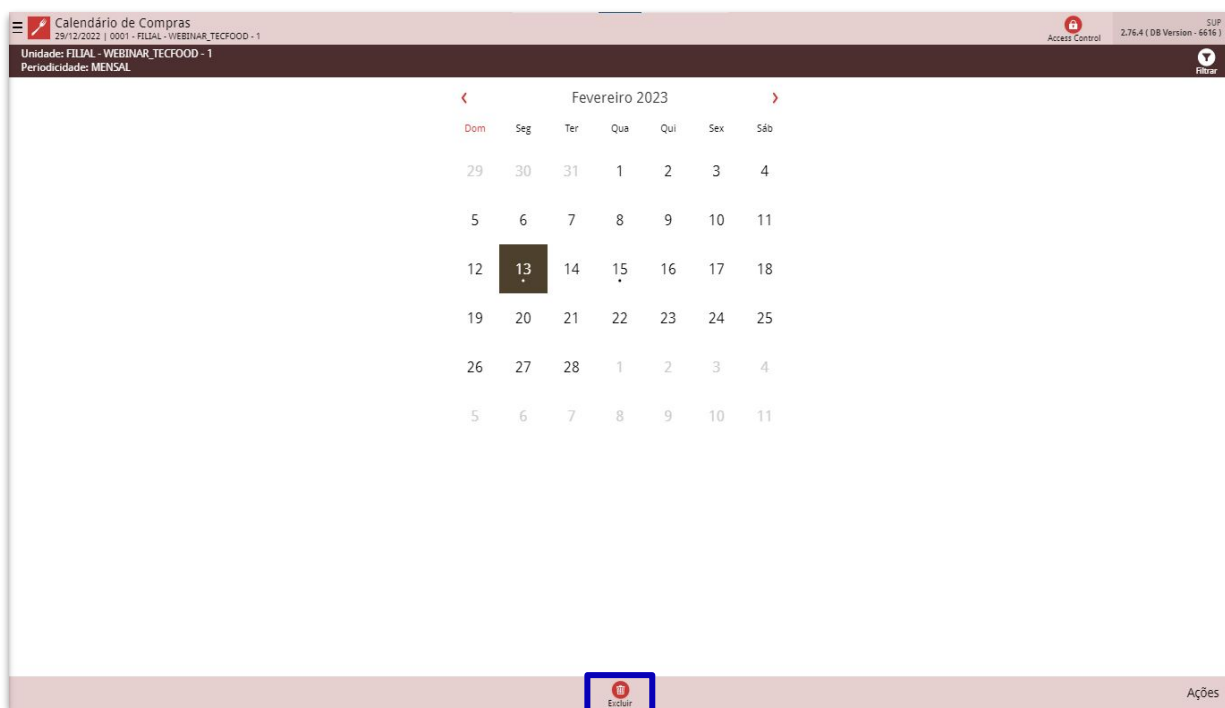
Calendário de Compras
29/12/2022 | 0001 - FILIAL - WEBINAR_TECFOOD - 1

Access Control

SUP
2.76.4 ( DB Version - 6616 )

Unidade: FILIAL - WEBINAR_TECFOOD - 1
Periodicidade: MENSAL

Filtrar

‹ Fevereiro 2023 ›

| Dom | Seg | Ter | Qua | Qui | Sex | Sáb |
|---|---|---|---|---|---|---|
| 29 | 30 | 31 | 1 | 2 | 3 | 4 |
| 5 | 6 | 7 | 8 | 9 | 10 | 11 |
| 12 | 13 | 14 | 15 | 16 | 17 | 18 |
| 19 | 20 | 21 | 22 | 23 | 24 | 25 |
| 26 | 27 | 28 | 1 | 2 | 3 | 4 |
| 5 | 6 | 7 | 8 | 9 | 10 | 11 |

Excluir

Ações